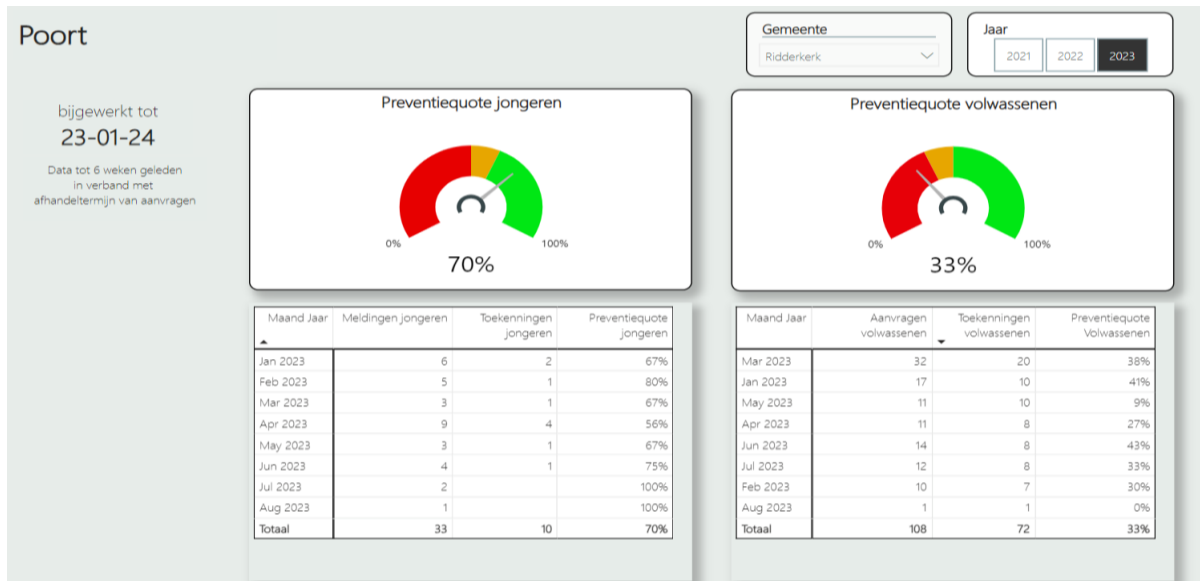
Poort

Gemeente
Ridderkerk

Jaar
2021 2022 2023

bijgewerkt tot
23-01-24

Data tot 6 weken geleden in verband met afhandeltermijn van aanvragen

Preventiequote jongeren
0%
100%
70%

Preventiequote volwassenen
0%
100%
33%

| Maand Jaar | Meldingen jongeren | Toekenningen jongeren | Preventiequote jongeren |
|---|---|---|---|
| Jan 2023 | 6 | 2 | 67% |
| Feb 2023 | 5 | 1 | 80% |
| Mar 2023 | 3 | 1 | 67% |
| Apr 2023 | 9 | 4 | 56% |
| May 2023 | 3 | 1 | 67% |
| Jun 2023 | 4 | 1 | 75% |
| Jul 2023 | 2 | | 100% |
| Aug 2023 | 1 | | 100% |
| Totaal | 33 | 10 | 70% |

| Maand Jaar | Aanvragen volwassenen | Toekenningen volwassenen | Preventiequote Volwassenen |
|---|---|---|---|
| Mar 2023 | 32 | 20 | 38% |
| Jan 2023 | 17 | 10 | 41% |
| May 2023 | 11 | 10 | 9% |
| Apr 2023 | 11 | 8 | 27% |
| Jun 2023 | 14 | 8 | 43% |
| Jul 2023 | 12 | 8 | 33% |
| Feb 2023 | 10 | 7 | 30% |
| Aug 2023 | 1 | 1 | 0% |
| Totaal | 108 | 72 | 33% |